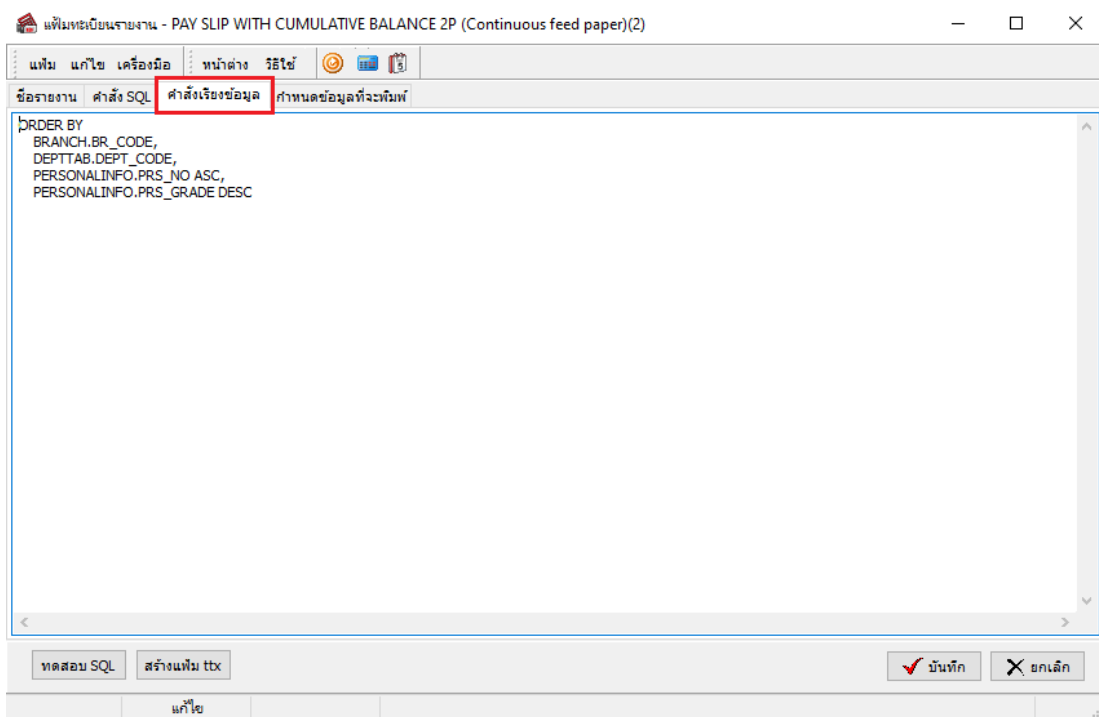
แฟ้มทะเบียนรายงาน - PAY SLIP WITH CUMULATIVE BALANCE 2P (Continuous feed paper)(2)

แฟ้ม แก้ไข เครื่องมือ หน้าต่าง วิธีใช้

ชื่อรายงาน คำสั่ง SQL คำสั่งเรียงข้อมูล กำหนดข้อมูลที่จะพิมพ์

ORDER BY
BRANCH.BR_CODE,
DEPTTAB.DEPT_CODE,
PERSONALINFO.PRS_NO ASC,
PERSONALINFO.PRS_GRADE DESC

ทดสอบ SQL สร้างแฟ้ม ttx บันทึก ยกเลิก

แก้ไข